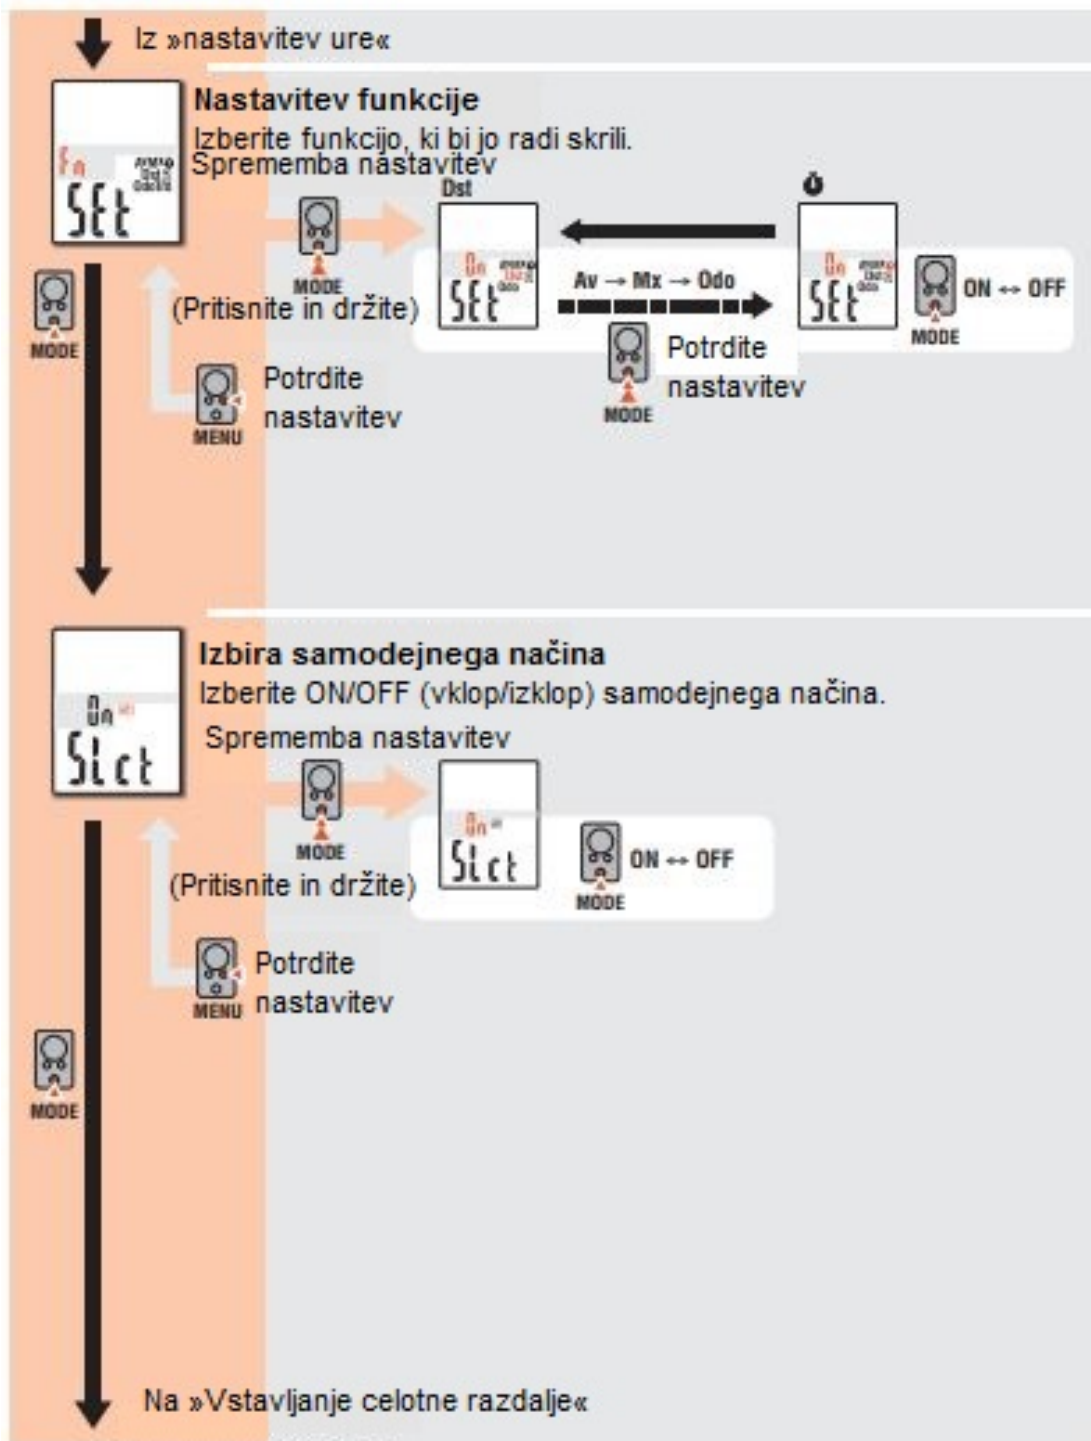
Iz »nastavitev ure«

Fn
SEt

Nastavitev funkcije
Izberite funkcijo, ki bi jo radi skrili.
Spremememba nastavitev

MODE
(Pritisnite in držite)

Dst
On
SEt

Av → Mx → Odo

On
SEt

ON ↔ OFF
MODE

MODE
Potrdite nastavitev

MODE

MENU
Potrdite nastavitev

On
SLct

Izbira samodejnega načina
Izberite ON/OFF (vklop/izklop) samodejnega načina.
Sprememba nastavitev

MODE
(Pritisnite in držite)

On
SLct

ON ↔ OFF
MODE

MENU
Potrdite nastavitev

MODE

Na »Vstavljanje celotne razdalje«